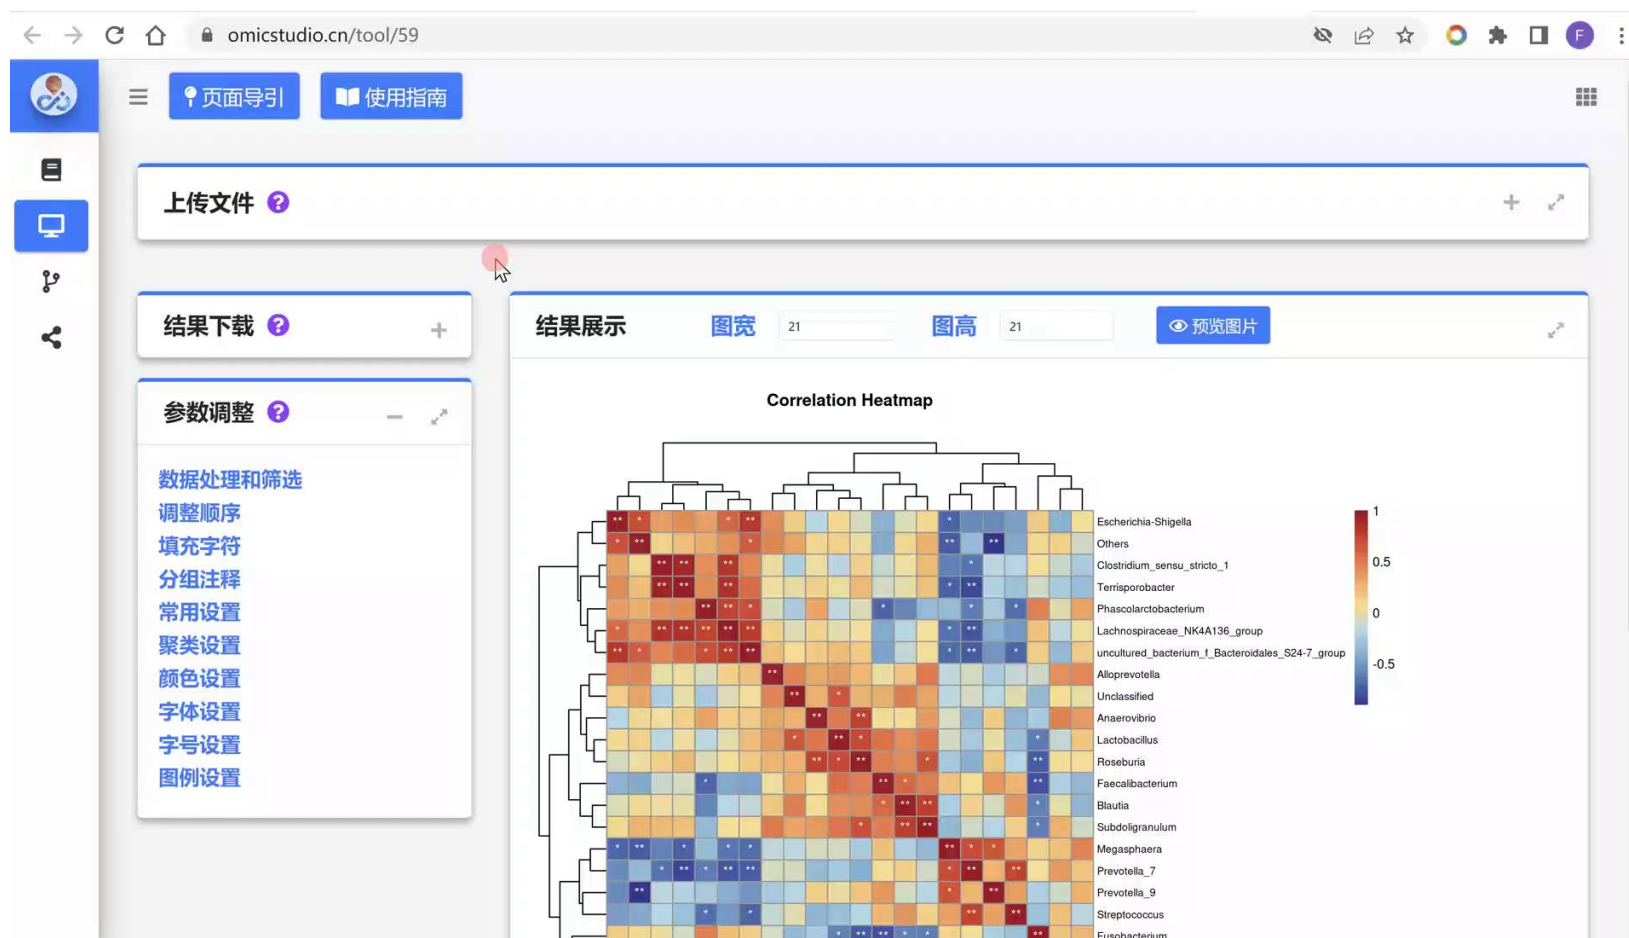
omicstudio.cn/tool/59

页面导引 使用指南

上传文件

结果下载

参数调整

数据处理和筛选
调整顺序
填充字符
分组注释
常用设置
聚类设置
颜色设置
字体设置
字号设置
图例设置

结果展示 图宽 21 图高 21 预览图片

Correlation Heatmap

Escherichia-Shigella
Others
Clostridium_sensu_stricto_1
Terrisporobacter
Phascolarctobacterium
Lachnospiraceae_NK4A136_group
uncultured_bacterium_f_Bacteroidales_S24-7_group
Alloprevotella
Unclassified
Anaerovibrio
Lactobacillus
Roseburia
Faecalibacterium
Blautia
Subdoligranulum
Megasphaera
Prevotella_7
Prevotella_9
Streptococcus
Fusobacterium

1
0.5
0
-0.5